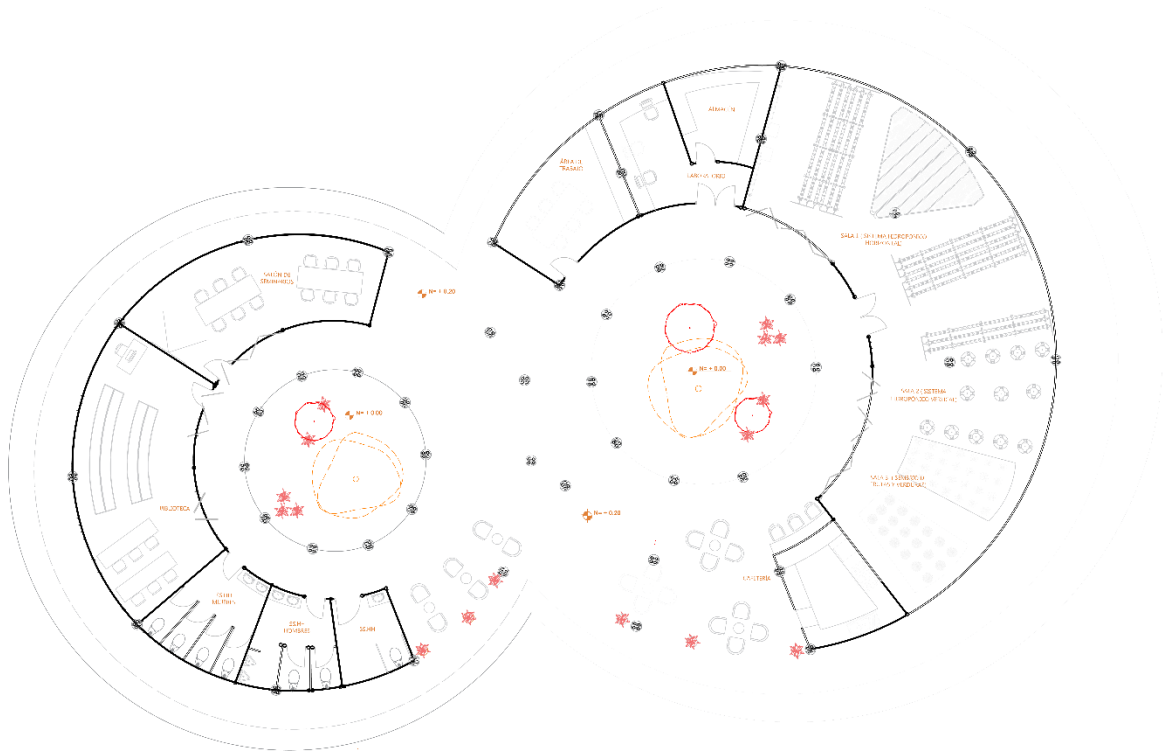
ALMACÉN

ÁREA DE TRABAJO

CAFETERÍA

SALA 1: SISTEMA HIDROPÓNICO HORIZONTAL

SALÓN DE SEMINARIOS

N= + 0.20

N= + 0.00

N= + 0.20

SALA 2: SISTEMA HIDROPÓNICO VERTICAL

SALA 3: SISTEMA DE TORRES VERTICALES

BIBLIOTECA

N= - 0.20

SS.HH MUJERES

SS.HH HOMBRES

SS.HH

CAFETERÍA